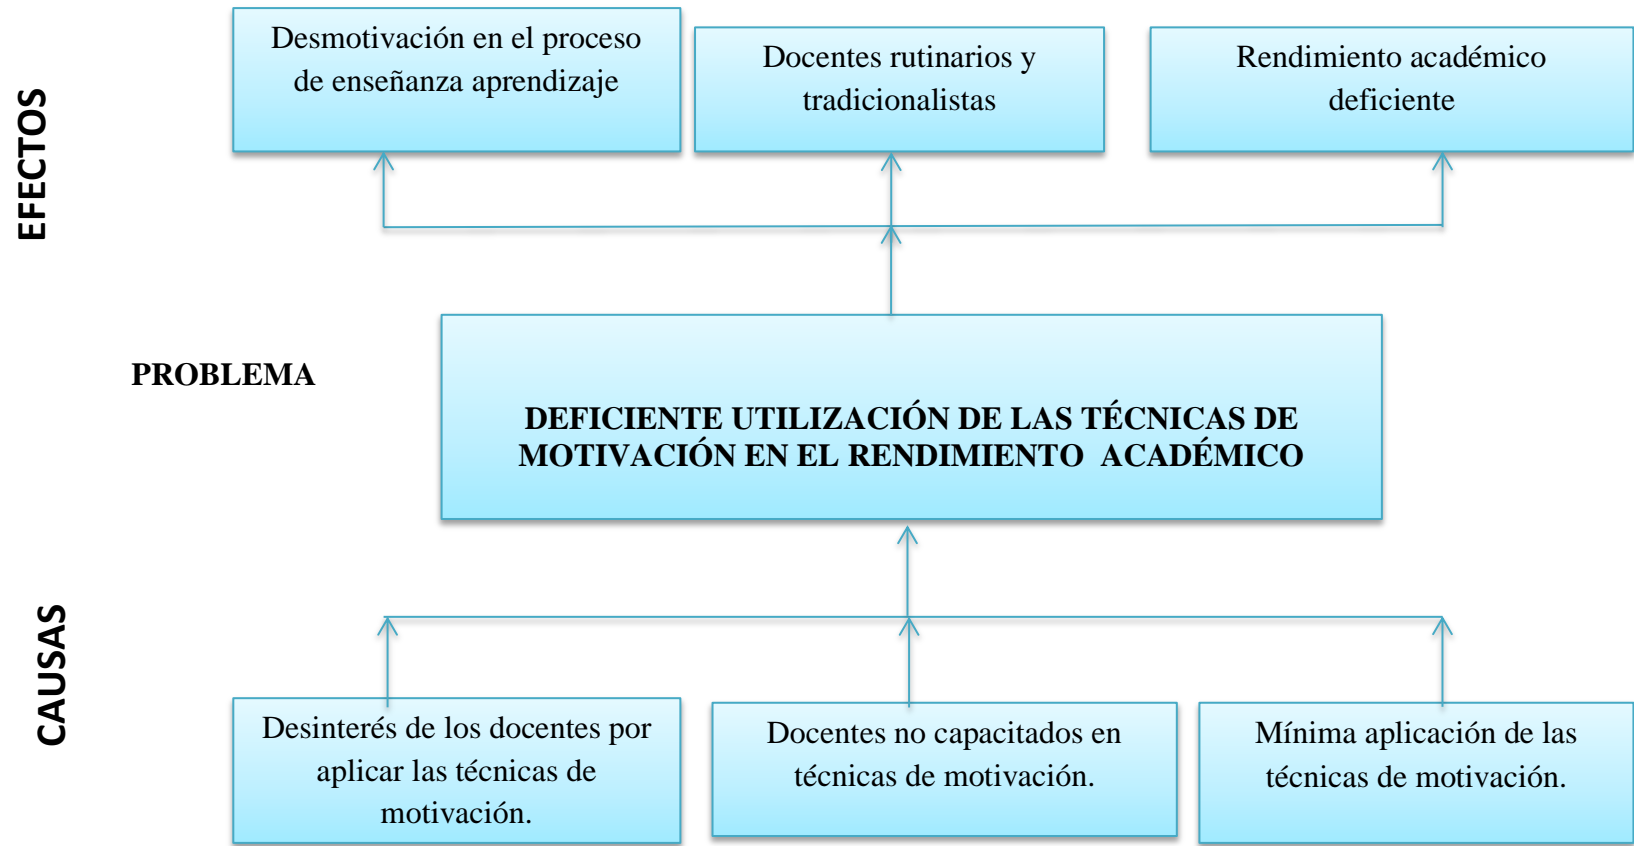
EFECTOS

Desmotivación en el proceso de enseñanza aprendizaje

Docentes rutinarios y tradicionalistas

Rendimiento académico deficiente

PROBLEMA

DEFICIENTE UTILIZACIÓN DE LAS TÉCNICAS DE MOTIVACIÓN EN EL RENDIMIENTO ACADÉMICO

CAUSAS

Desinterés de los docentes por aplicar las técnicas de motivación.

Docentes no capacitados en técnicas de motivación.

Mínima aplicación de las técnicas de motivación.